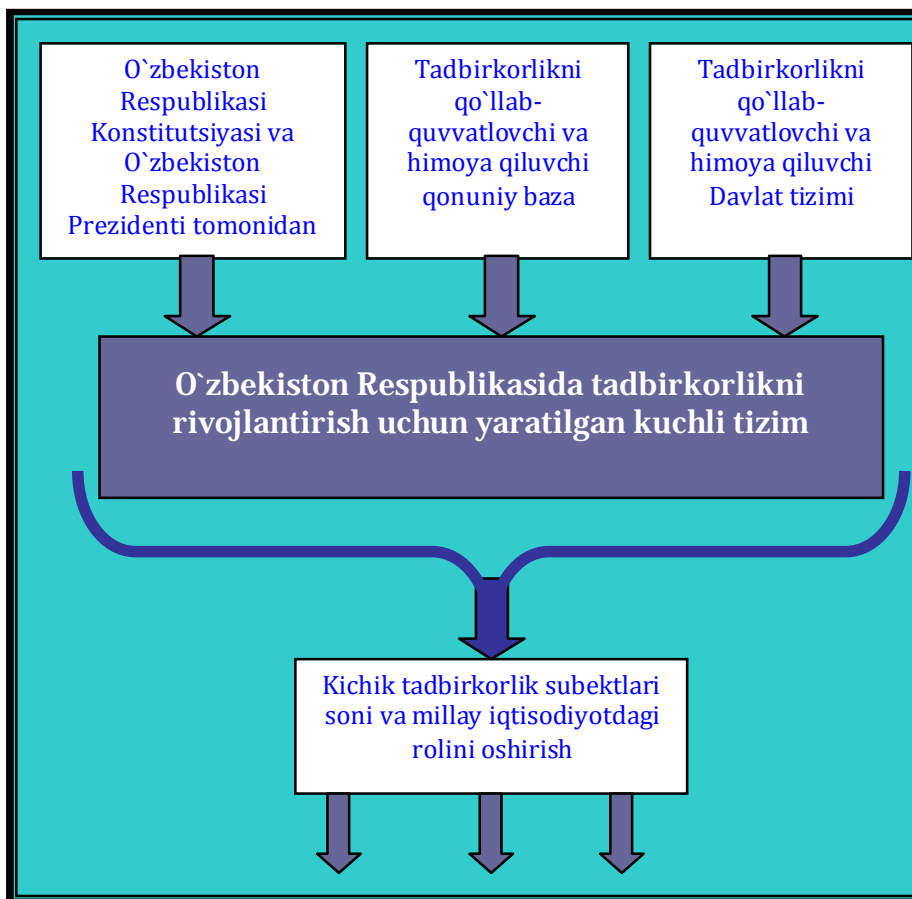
O`zbekiston Respublikasi Konstitutsiyasi va O`zbekiston Respublikasi Prezidenti tomonidan

Tadbirkorlikni qo`llab-quvvatlovchi va himoya qiluvchi qonuniy baza

Tadbirkorlikni qo`llab-quvvatlovchi va himoya qiluvchi Davlat tizimi

O`zbekiston Respublikasida tadbirkorlikni rivojlantirish uchun yaratilgan kuchli tizim

Kichik tadbirkorlik subektlari soni va millay iqtisodiyotdagi rolini oshirish